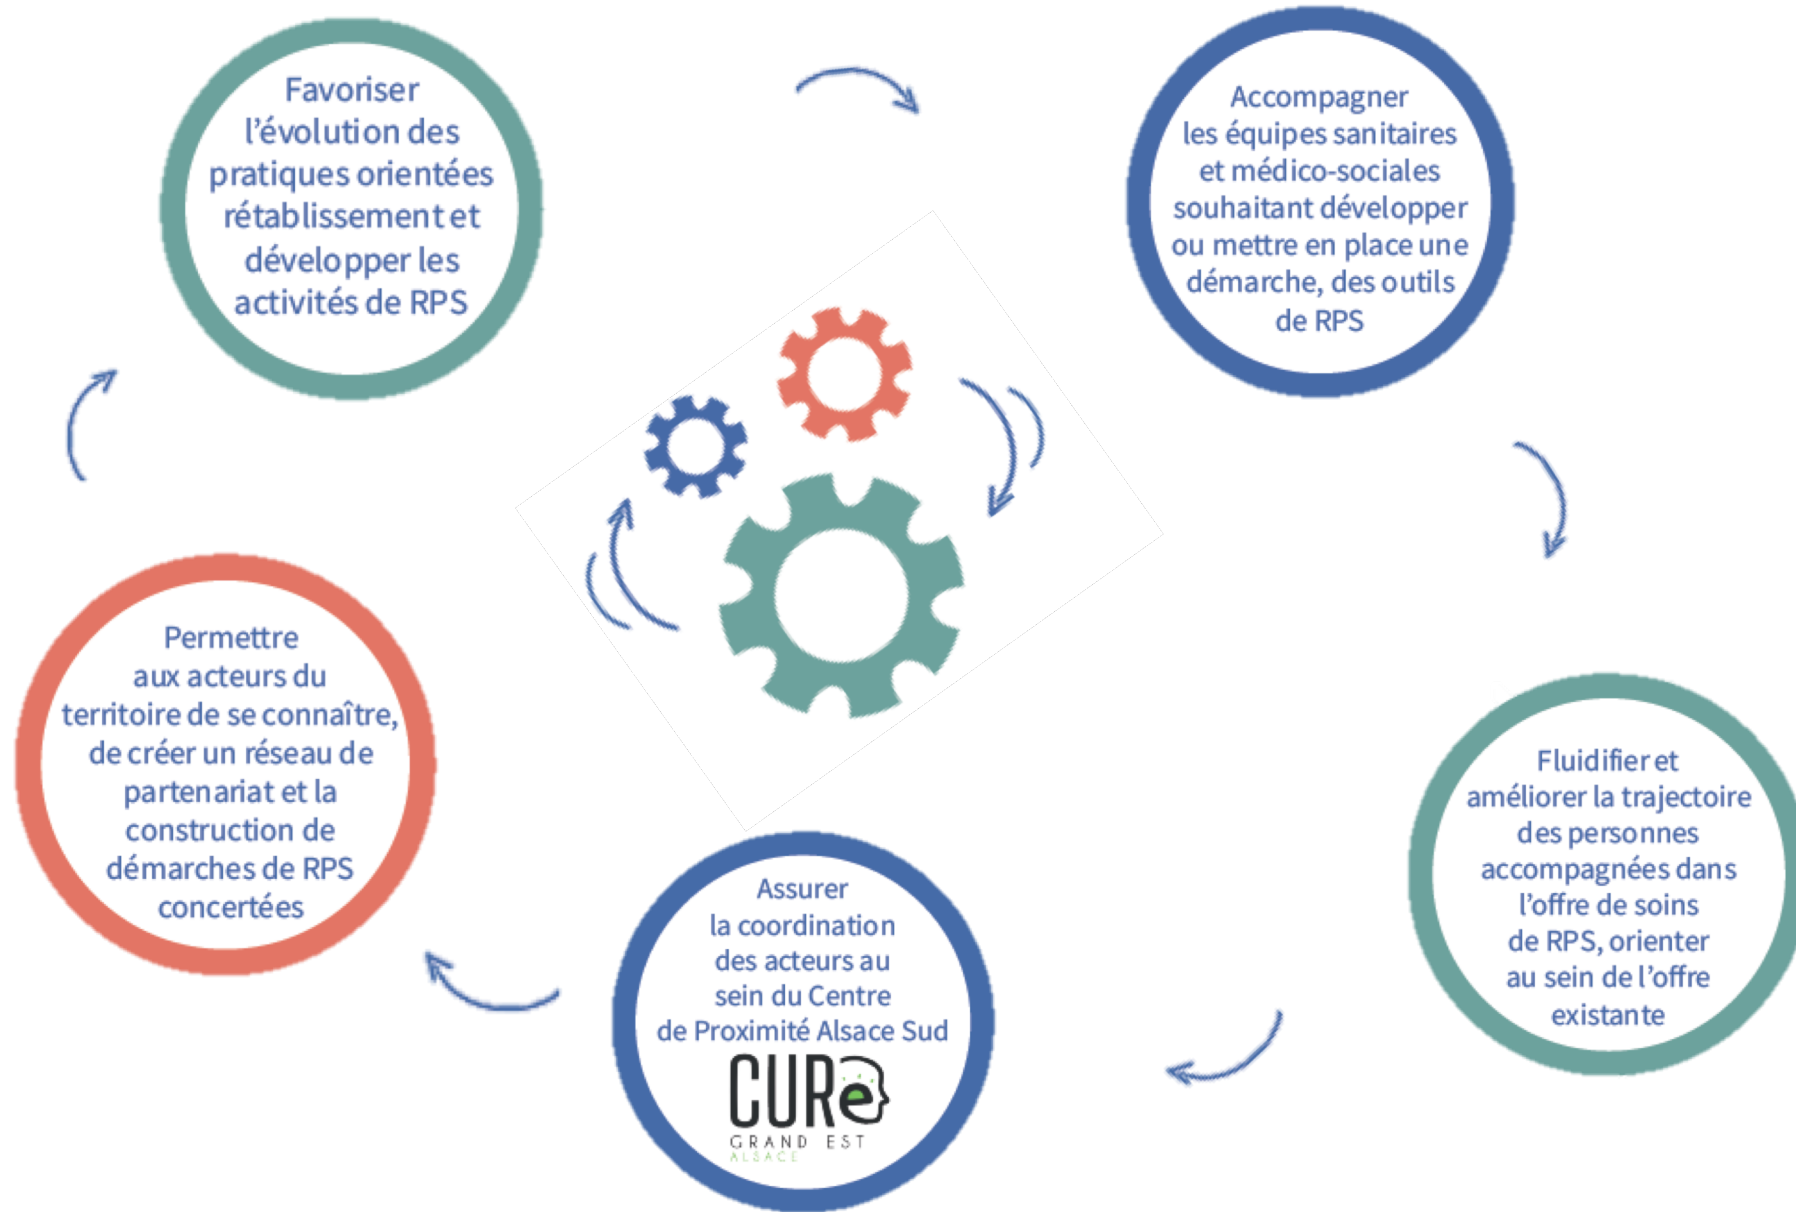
Favoriser l'évolution des pratiques orientées rétablissement et développer les activités de RPS

Accompagner les équipes sanitaires et médico-sociales souhaitant développer ou mettre en place une démarche, des outils de RPS

Fluidifier et améliorer la trajectoire des personnes accompagnées dans l'offre de soins de RPS, orienter au sein de l'offre existante

Assurer la coordination des acteurs au sein du Centre de Proximité Alsace Sud

CURe
GRAND EST
ALSACE

Permettre aux acteurs du territoire de se connaître, de créer un réseau de partenariat et la construction de démarches de RPS concertées